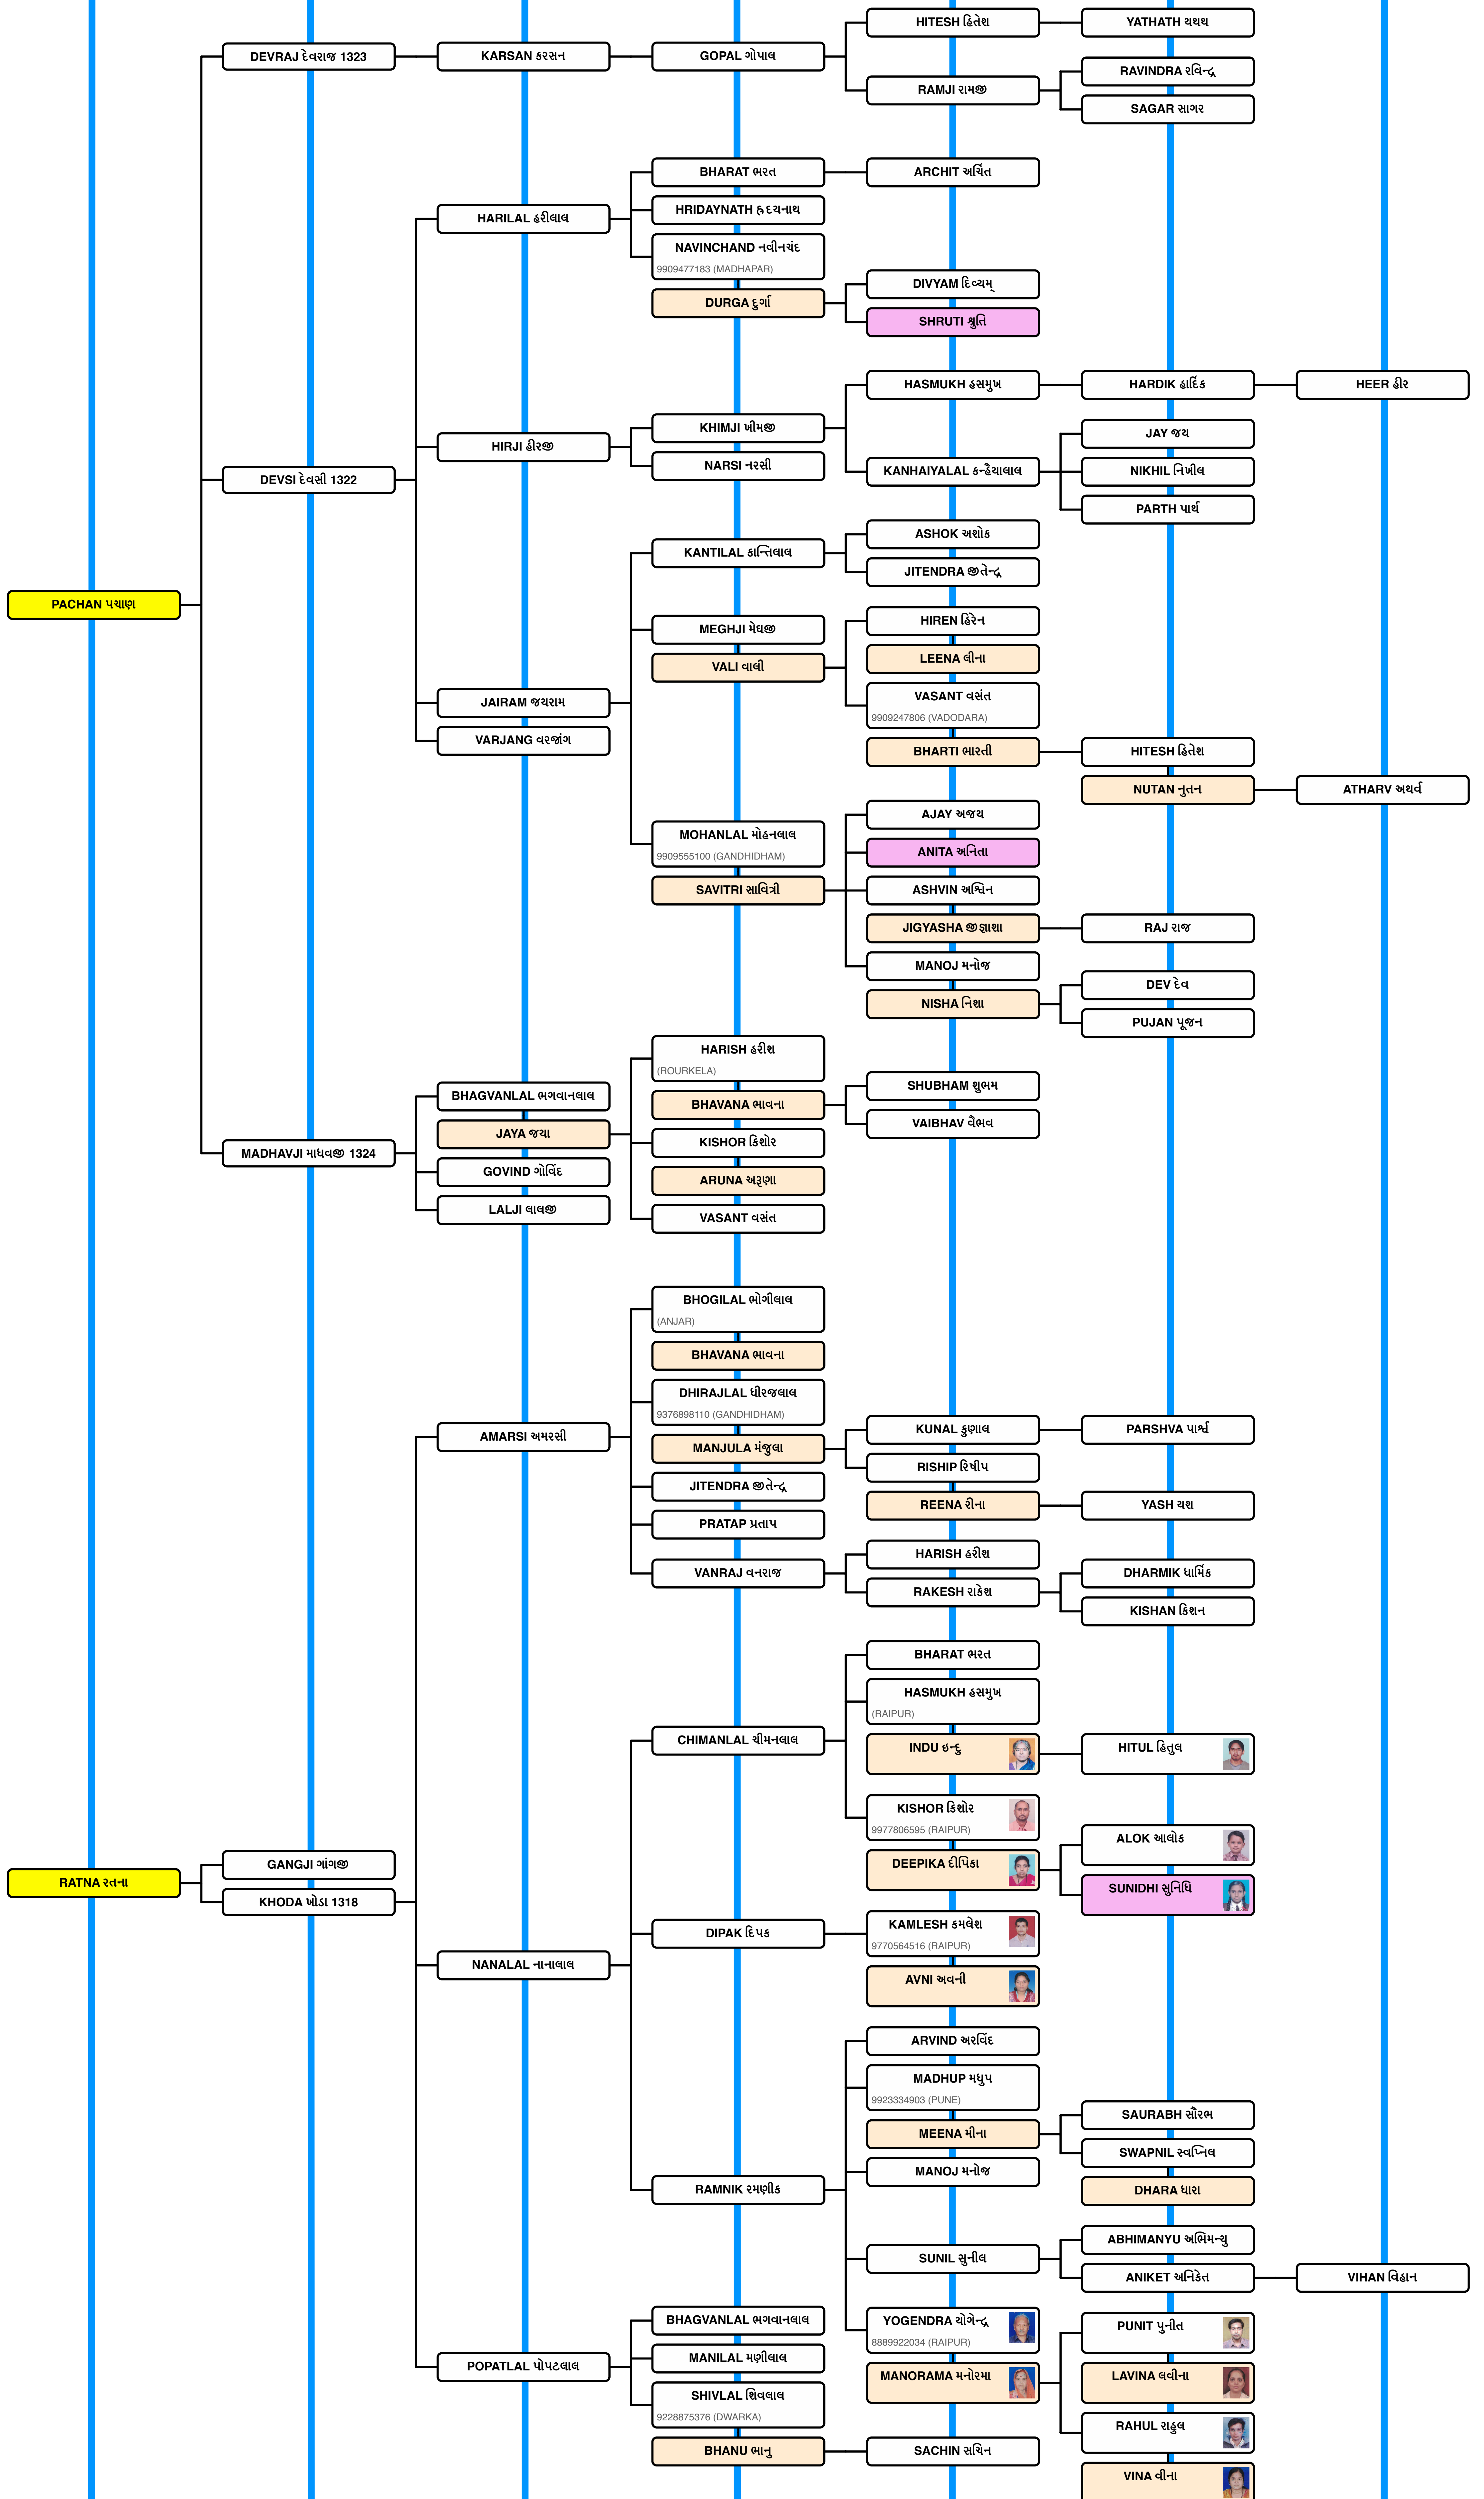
HITESH હિતેશ
YATHATH યથથ
DEVRAJ દેવરાજ 1323
KARSAN કરસન
GOPAL ગોપાલ
RAVINDRA રવિન્દ્ર
RAMJI રામજી
SAGAR સાગર
BHARAT ભરત
ARCHIT અર્ચિત
HARILAL હરીલાલ
HRIDAYNATH હૃદયનાથ
NAVINCHAND નવીનચંદ
9909477183 (MADHAPAR)
DIVYAM દિવ્યમ્
DURGA દુર્ગા
SHRUTI શ્રુતિ
HASMUKH હસમુખ
HARDIK હાર્દિક
HEER હીર
KHIMJI ખીમજી
HIRJI હીરજી
JAY જય
NARSI નરસી
KANHAIYALAL કન્હૈયાલાલ
NIKHIL નિખીલ
DEVSI દેવસી 1322
PARTH પાર્થ
ASHOK અશોક
KANTILAL કાન્તિલાલ
JITENDRA જીતેન્દ્ર
PACHAN પચાણ
HIREN હિરેન
MEGHJI મેઘજી
LEENA લીના
VALI વાલી
VASANT વસંત
9909247806 (VADODARA)
JAIRAM જયરામ
VARJANG વરજાંગ
BHARTI ભારતી
HITESH હિતેશ
NUTAN નુતન
ATHARV અથર્વ
AJAY અજય
MOHANLAL મોહનલાલ
9909555100 (GANDHIDHAM)
ANITA અનિતા
SAVITRI સાવિત્રી
ASHVIN અશ્વિન
JIGYASHA જીજ્ઞાશા
RAJ રાજ
MANOJ મનોજ
DEV દેવ
NISHA નિશા
PUJAN પૂજન
HARISH હરીશ
(ROURKELA)
SHUBHAM શુભમ
BHAGVANLAL ભગવાનલાલ
BHAVANA ભાવના
VAIBHAV વૈભવ
JAYA જયા
KISHOR કિશોર
MADHAVJI માધવજી 1324
GOVIND ગોવિંદ
ARUNA અરૂણા
LALJI લાલજી
VASANT વસંત
BHOGILAL ભોગીલાલ
(ANJAR)
BHAVANA ભાવના
DHIRAJLAL ધીરજલાલ
9376898110 (GANDHIDHAM)
KUNAL કુણાલ
PARSHVA પાર્શ્વ
AMARSI અમરસી
MANJULA મંજુલા
RISHIP રિષીપ
JITENDRA જીતેન્દ્ર
REENA રીના
YASH યશ
PRATAP પ્રતાપ
HARISH હરીશ
VANRAJ વનરાજ
DHARMIK ધાર્મિક
RAKESH રાકેશ
KISHAN કિશન
BHARAT ભરત
HASMUKH હસમુખ
(RAIPUR)
CHIMANLAL ચીમનલાલ
INDU ઇન્દુ
HITUL હિતુલ
KISHOR કિશોર
9977806595 (RAIPUR)
ALOK આલોક
GANGJI ગાંગજી
DEEPIKA દીપિકા
RATNA રતના
SUNIDHI સુનિધિ
KHODA ખોડા 1318
DIPAK દિપક
KAMLESH કમલેશ
9770564516 (RAIPUR)
NANALAL નાનાલાલ
AVNI અવની
ARVIND અરવિંદ
MADHUP મધુપ
9923334903 (PUNE)
SAURABH સૌરભ
MEENA મીના
SWAPNIL સ્વપ્નિલ
MANOJ મનોજ
RAMNIK રમણીક
DHARA ધારા
ABHIMANYU અભિમન્યુ
SUNIL સુનીલ
ANIKET અનિકેત
VIHAN વિહાન
BHAGVANLAL ભગવાનલાલ
YOGENDRA યોગેન્દ્ર
8889922034 (RAIPUR)
PUNIT પુનીત
MANILAL મણીલાલ
MANORAMA મનોરમા
LAVINA લવીના
POPATLAL પોપટલાલ
SHIVLAL શિવલાલ
9228875376 (DWARKA)
RAHUL રાહુલ
BHANU ભાનુ
SACHIN સચિન
VINA વીના